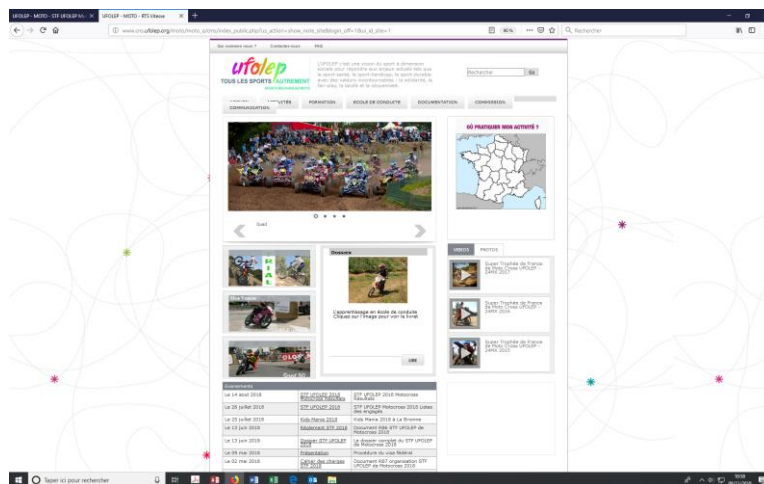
UFOLEP - MOTO - STF UFOLEP Mo ×
UFOLEP - MOTO - RTS Vitesse ×
www.cns.ufolep.org/moto/moto_p/cms/index_public.php?us_action=show_note_site&ui_id_site=1
Rechercher

Qui sommes-nous ? Contactez-nous FAQ

ufolep
TOUS LES SPORTS AUTREMENT

L'UFOLEP c'est une vision du sport à dimension sociale pour répondre aux enjeux actuels liés que le sport santé, le sport handicap, le sport durable avec des valeurs incontournables : la solidarité, le fair-play, la laïcité et la citoyenneté.

Rechercher Go

ACTUALITÉS FORMATION ECOLE DE CONDUITE DOCUMENTATION COMMISSION COMMUNICATION

OÙ PRATIQUER MON ACTIVITÉ ?

Quad

Dossier

L'apprentissage en école de conduite Cliquez sur l'image pour voir la fiche

Lire

VIDEOS PHOTOS

Super Trophée de France de Moto Cross UFOLEP - 24MX 2017

Super Trophée de France de Moto Cross UFOLEP - 24MX 2016

Super Trophée de France de Moto Cross UFOLEP - 24MX 2015

Evenements

| | | |
|---|---|---|
| Le 14 août 2018 | STF UFOLEP 2018 Motocross Résultats | STF UFOLEP 2018 Motocross Résultats |
| Le 26 juillet 2018 | STF UFOLEP 2018 | STF UFOLEP Motocross 2018 Listes des engagés |
| Le 25 juillet 2018 | Kids Maniа 2018 | Kids Mania 2018 à La Brionne |
| Le 13 juin 2018 | Règlement STF 2018 | Document Ride STF UFOLEP de Motocross 2018 |
| Le 13 juin 2018 | Dossier STF UFOLEP 2018 | Le dossier complet du STF UFOLEP de Motocross 2018 |
| Le 09 mai 2018 | Présentation | Procédure du visa fédéral |
| Le 02 mai 2018 | Cahier des charges STF 2018 | Document RST organisation STF UFOLEP de Motocross 2018 |

Taper ici pour rechercher